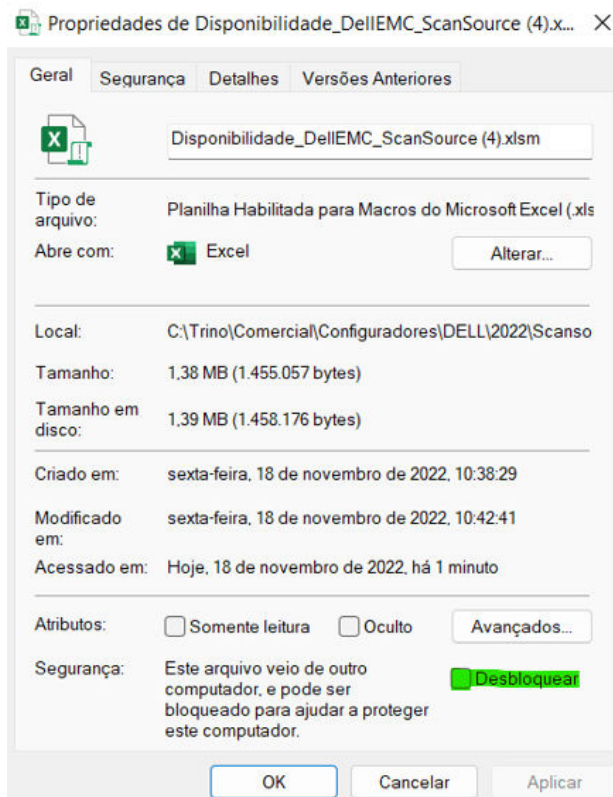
Propriedades de Disponibilidade_DellEMC_ScanSource (4).x... ×

Geral | Segurança | Detalhes | Versões Anteriores

Disponibilidade_DellEMC_ScanSource (4).xlsm

Tipo de arquivo: Planilha Habilitada para Macros do Microsoft Excel (.xls

Abre com: Excel | Alterar...

Local: C:\Trino\Comercial\Configuradores\DELL\2022\Scanso

Tamanho: 1,38 MB (1.455.057 bytes)

Tamanho em disco: 1,39 MB (1.458.176 bytes)

Criado em: sexta-feira, 18 de novembro de 2022, 10:38:29

Modificado em: sexta-feira, 18 de novembro de 2022, 10:42:41

Acessado em: Hoje, 18 de novembro de 2022, há 1 minuto

Atributos: Somente leitura | Oculto | Avançados...

Segurança: Este arquivo veio de outro computador, e pode ser bloqueado para ajudar a proteger este computador. | Desbloquear

OK | Cancelar | Aplicar